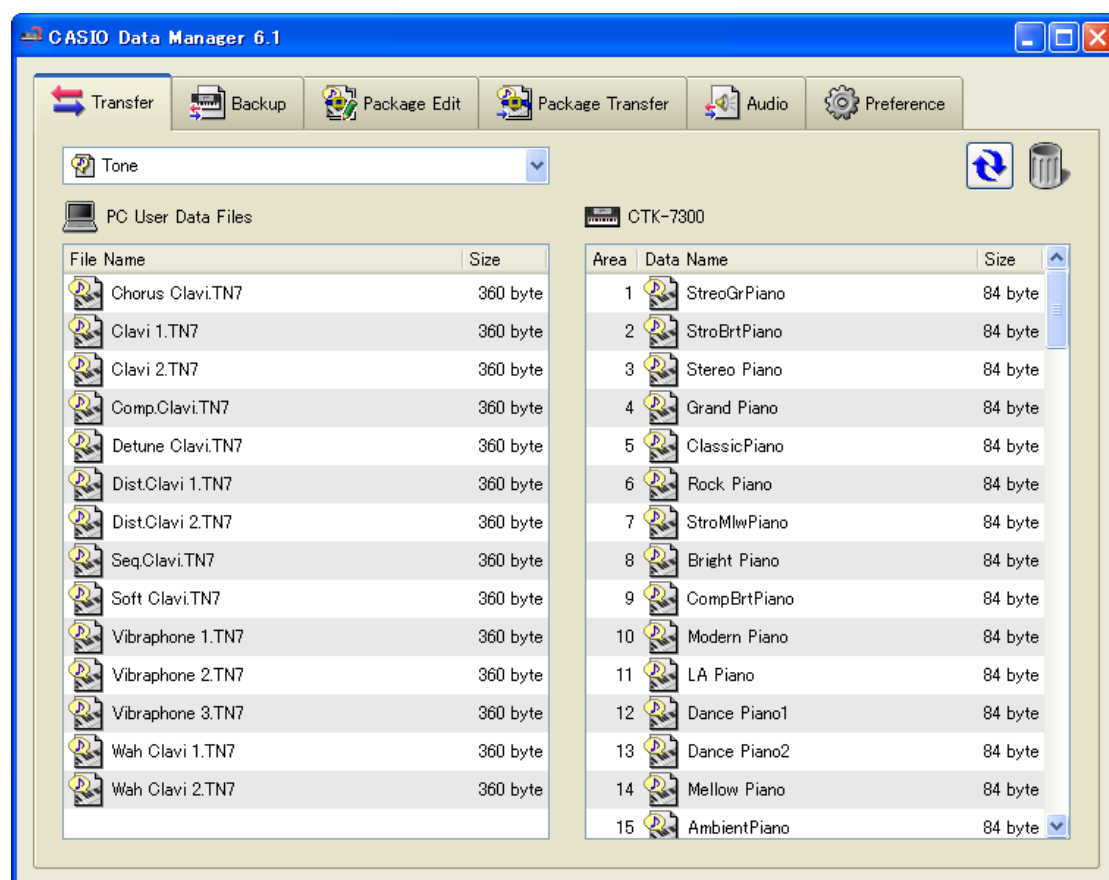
CASIO Data Manager 6.1

Transfer | Backup | Package Edit | Package Transfer | Audio | Preference

Tone

PC User Data Files

| File Name | Size |
|---|---|
| Chorus Clavi.TN7 | 360 byte |
| Clavi 1.TN7 | 360 byte |
| Clavi 2.TN7 | 360 byte |
| Comp.Clavi.TN7 | 360 byte |
| Detune Clavi.TN7 | 360 byte |
| Dist.Clavi 1.TN7 | 360 byte |
| Dist.Clavi 2.TN7 | 360 byte |
| Seq.Clavi.TN7 | 360 byte |
| Soft Clavi.TN7 | 360 byte |
| Vibraphone 1.TN7 | 360 byte |
| Vibraphone 2.TN7 | 360 byte |
| Vibraphone 3.TN7 | 360 byte |
| Wah Clavi 1.TN7 | 360 byte |
| Wah Clavi 2.TN7 | 360 byte |

CTK-7300

| Area | Data Name | Size |
|---|---|---|
| 1 | StreoGrPiano | 84 byte |
| 2 | StroBrtPiano | 84 byte |
| 3 | Stereo Piano | 84 byte |
| 4 | Grand Piano | 84 byte |
| 5 | ClassicPiano | 84 byte |
| 6 | Rock Piano | 84 byte |
| 7 | StroMlwPiano | 84 byte |
| 8 | Bright Piano | 84 byte |
| 9 | CompBrtPiano | 84 byte |
| 10 | Modern Piano | 84 byte |
| 11 | LA Piano | 84 byte |
| 12 | Dance Piano1 | 84 byte |
| 13 | Dance Piano2 | 84 byte |
| 14 | Mellow Piano | 84 byte |
| 15 | AmbientPiano | 84 byte |